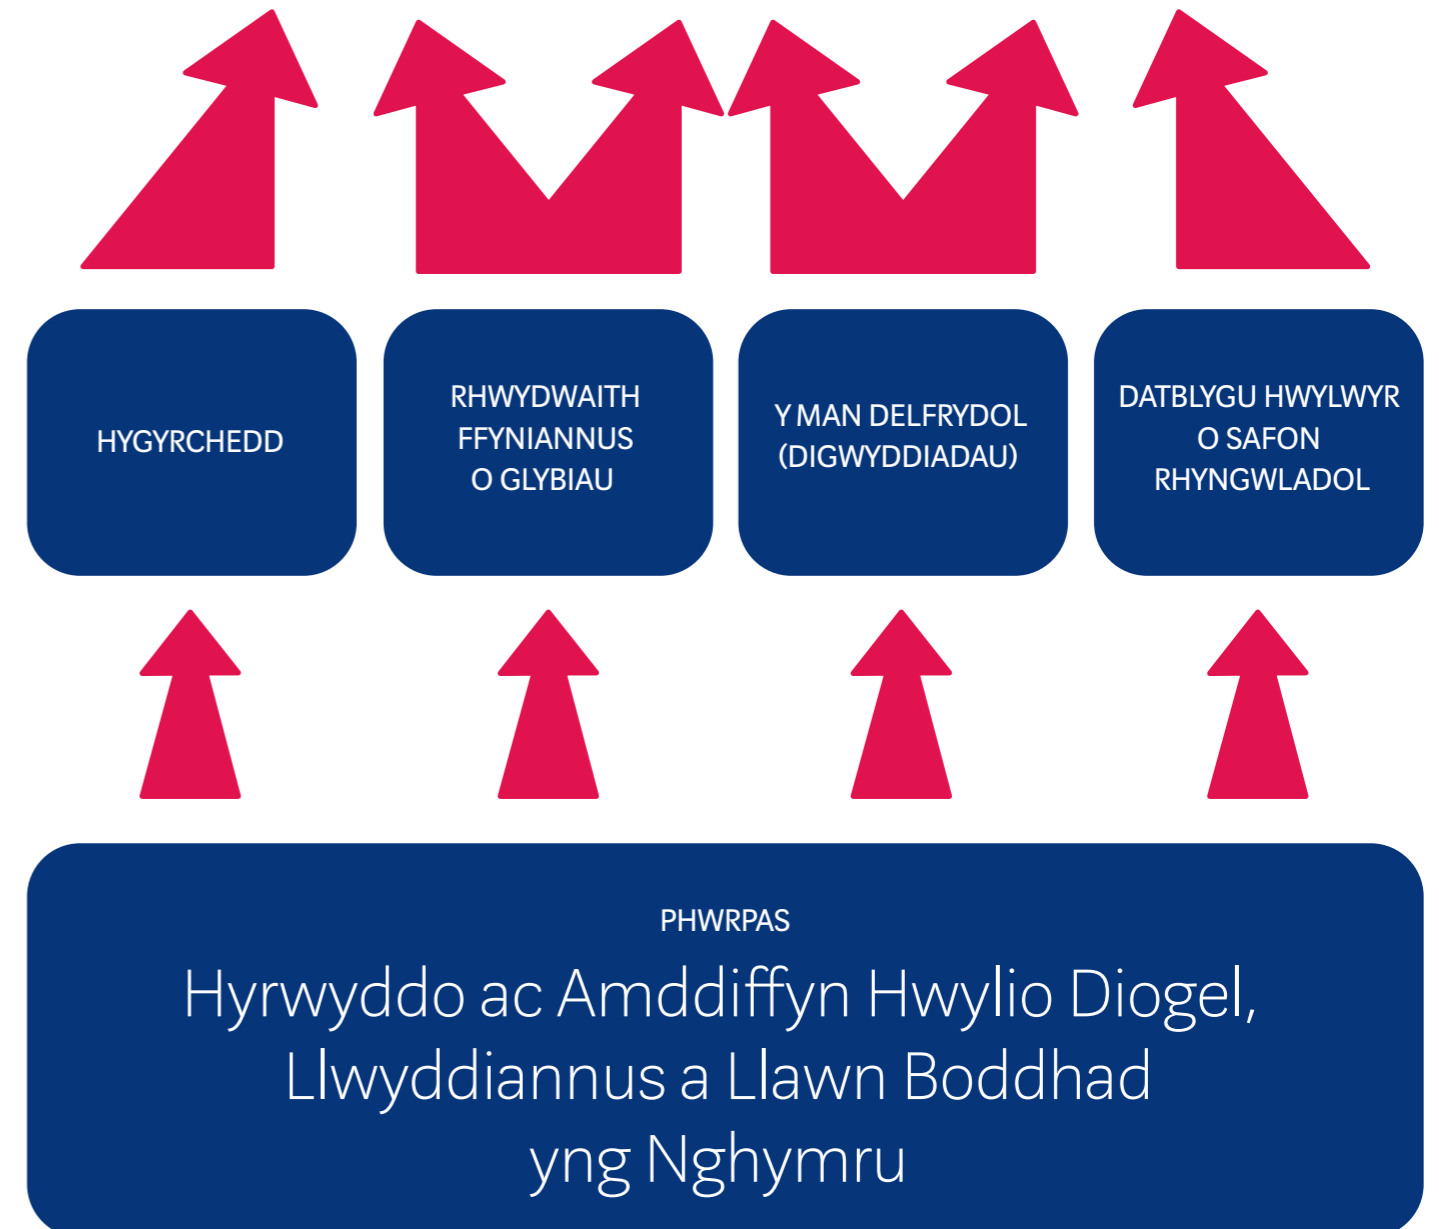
HYGYRCHEDD

RHWYDWAITH FFYNIANNUS O GLYBIAU

Y MAN DELFRYDOL (DIGWYDDIADAU)

DATBLYGU HWYLWYR O SAFON RHYNGWLADOL

PHWRPAS

Hyrwyddo ac Amddiffyn Hwylio Diogel, Llwyddiannus a Llawn Boddhad yng Nghymru